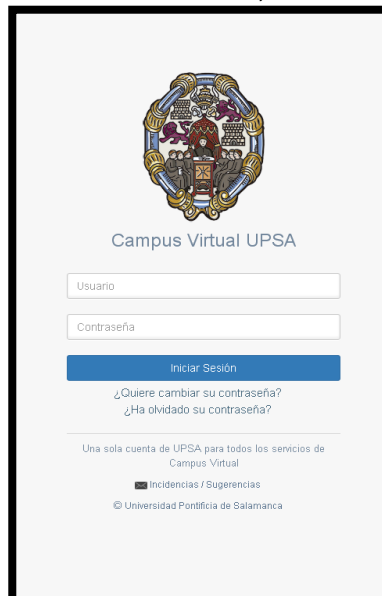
Campus Virtual UPSA

Usuario

Contraseña

Iniciar Sesión

¿Quiere cambiar su contraseña?
¿Ha olvidado su contraseña?

Una sola cuenta de UPSA para todos los servicios de Campus Virtual

Incidencias / Sugerencias

© Universidad Pontificia de Salamanca